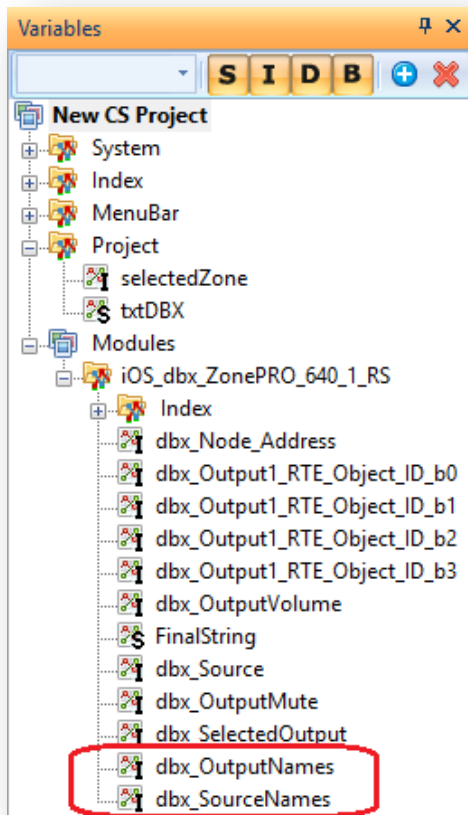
Variables

S I D B

New CS Project
System
Index
MenuBar
Project
selectedZone
txtDBX
Modules
iOS_dbx_ZonePRO_640_1_RS
Index
dbx_Node_Address
dbx_Output1_RTE_Object_ID_b0
dbx_Output1_RTE_Object_ID_b1
dbx_Output1_RTE_Object_ID_b2
dbx_Output1_RTE_Object_ID_b3
dbx_OutputVolume
FinalString
dbx_Source
dbx_OutputMute
dbx_SelectedOutput
dbx_OutputNames
dbx_SourceNames